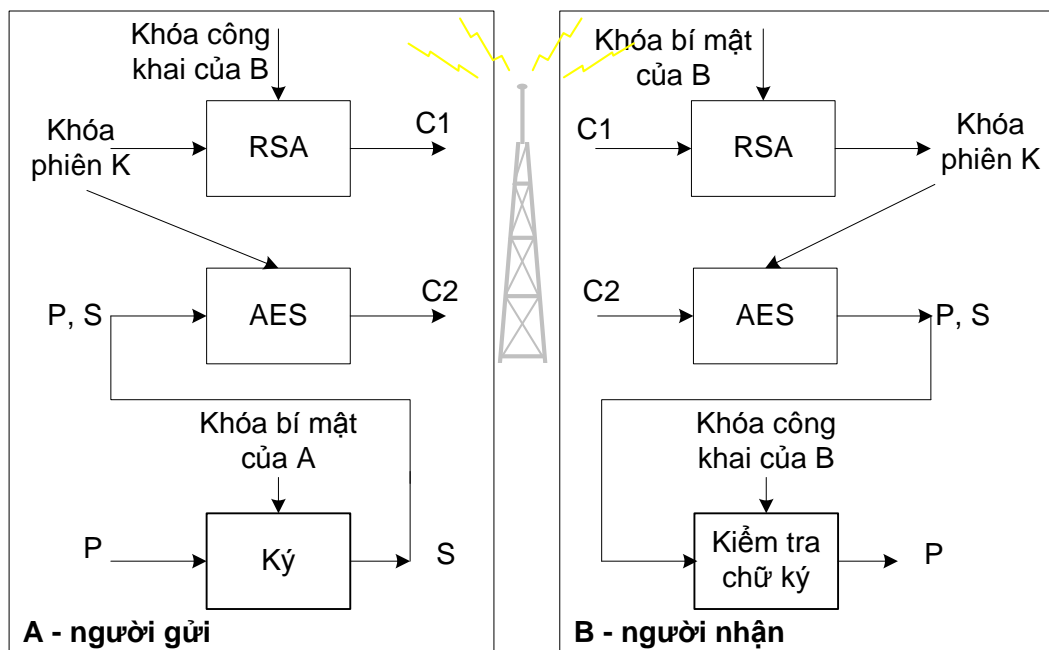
Khóa công khai của B

Khóa phiên K

RSA

C1

P, S

AES

C2

Khóa bí mật của A

P

Ký

S

A - người gửi

Khóa bí mật của B

C1

RSA

Khóa phiên K

C2

AES

P, S

Khóa công khai của B

Kiểm tra chữ ký

P

B - người nhận